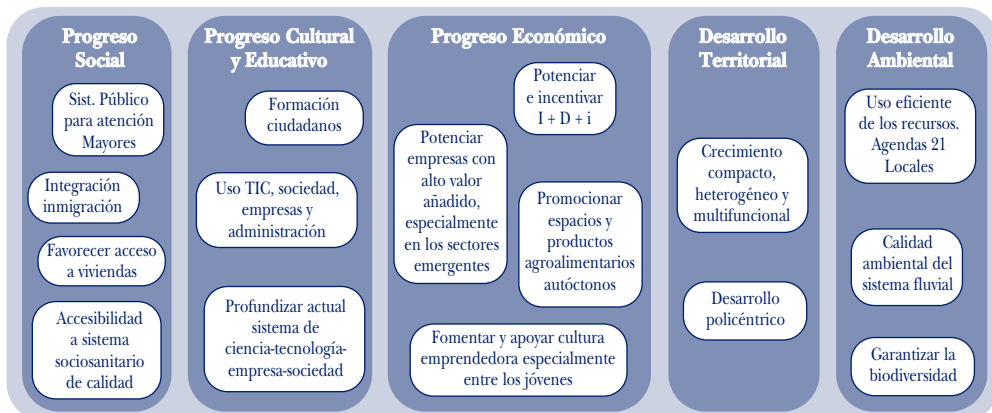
Progreso Social

Sist. Público para atención Mayores

Integración inmigración

Favorecer acceso a viviendas

Accesibilidad a sistema sociosanitario de calidad

Progreso Cultural y Educativo

Formación ciudadanos

Uso TIC, sociedad, empresas y administración

Profundizar actual sistema de ciencia-tecnología-empresa-sociedad

Progreso Económico

Potenciar e incentivar I + D + i

Potenciar empresas con alto valor añadido, especialmente en los sectores emergentes

Promocionar espacios y productos agroalimentarios autóctonos

Fomentar y apoyar cultura emprendedora especialmente entre los jóvenes

Desarrollo Territorial

Crecimiento compacto, heterogéneo y multifuncional

Desarrollo policéntrico

Desarrollo Ambiental

Uso eficiente de los recursos. Agendas 21 Locales

Calidad ambiental del sistema fluvial

Garantizar la biodiversidad